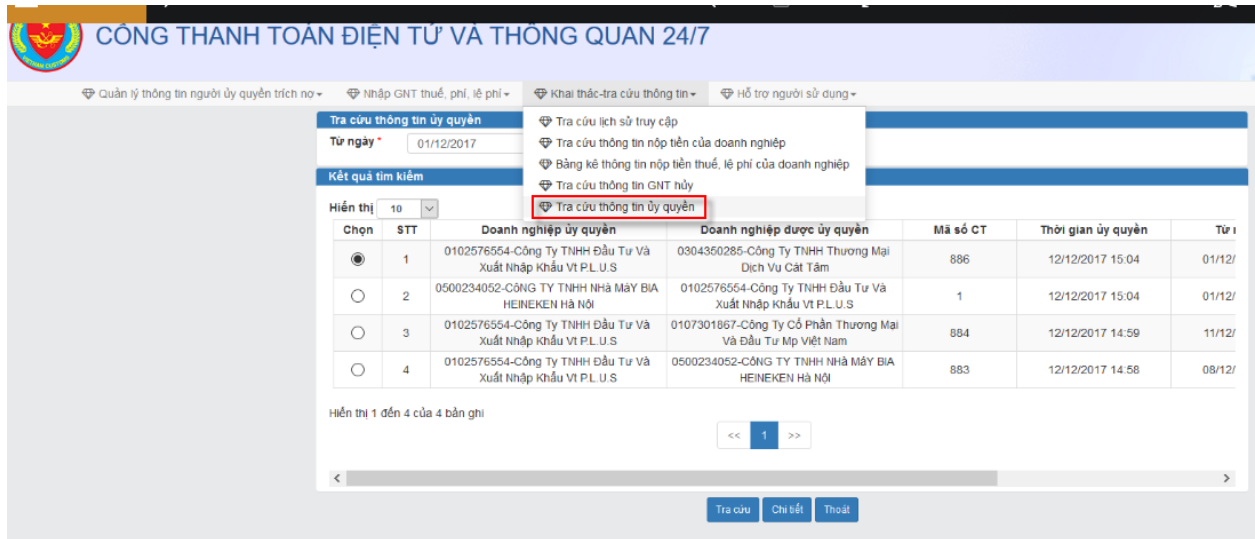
CỔNG THANH TOÁN ĐIỆN TỬ VÀ THÔNG QUAN 24/7

Quản lý thông tin người ủy quyền trích nợ ▾ Nhập GNT thuế, phí, lệ phí ▾ Khai thác-tra cứu thông tin ▾ Hỗ trợ người sử dụng ▾

Tra cứu thông tin ủy quyền

Từ ngày * 01/12/2017

Tra cứu lịch sử truy cập
Tra cứu thông tin nộp tiền của doanh nghiệp
Bảng kê thông tin nộp tiền thuế, lệ phí của doanh nghiệp
Tra cứu thông tin GNT hủy
Tra cứu thông tin ủy quyền

Kết quả tìm kiếm

Hiển thị 10

| Chọn | STT | Doanh nghiệp ủy quyền | Doanh nghiệp được ủy quyền | Mã số CT | Thời gian ủy quyền | Từ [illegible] |
|---|---|---|---|---|---|---|
| ◉ | 1 | 0102576554-Công Ty TNHH Đầu Tư Và Xuất Nhập Khẩu Vt P.L.U.S | 0304350285-Công Ty TNHH Thương Mại Dịch Vụ Cát Tâm | 886 | 12/12/2017 15:04 | 01/12/ |
| ○ | 2 | 0500234052-CÔNG TY TNHH NHà MáY BIA HEINEKEN Hà Nội | 0102576554-Công Ty TNHH Đầu Tư Và Xuất Nhập Khẩu Vt P.L.U.S | 1 | 12/12/2017 15:04 | 01/12/ |
| ○ | 3 | 0102576554-Công Ty TNHH Đầu Tư Và Xuất Nhập Khẩu Vt P.L.U.S | 0107301867-Công Ty Cổ Phần Thương Mại Và Đầu Tư Mp Việt Nam | 884 | 12/12/2017 14:59 | 11/12/ |
| ○ | 4 | 0102576554-Công Ty TNHH Đầu Tư Và Xuất Nhập Khẩu Vt P.L.U.S | 0500234052-CÔNG TY TNHH NHà MáY BIA HEINEKEN Hà Nội | 883 | 12/12/2017 14:58 | 08/12/ |

Hiển thị 1 đến 4 của 4 bản ghi

<< 1 >>

Tra cứu Chi tiết Thoát